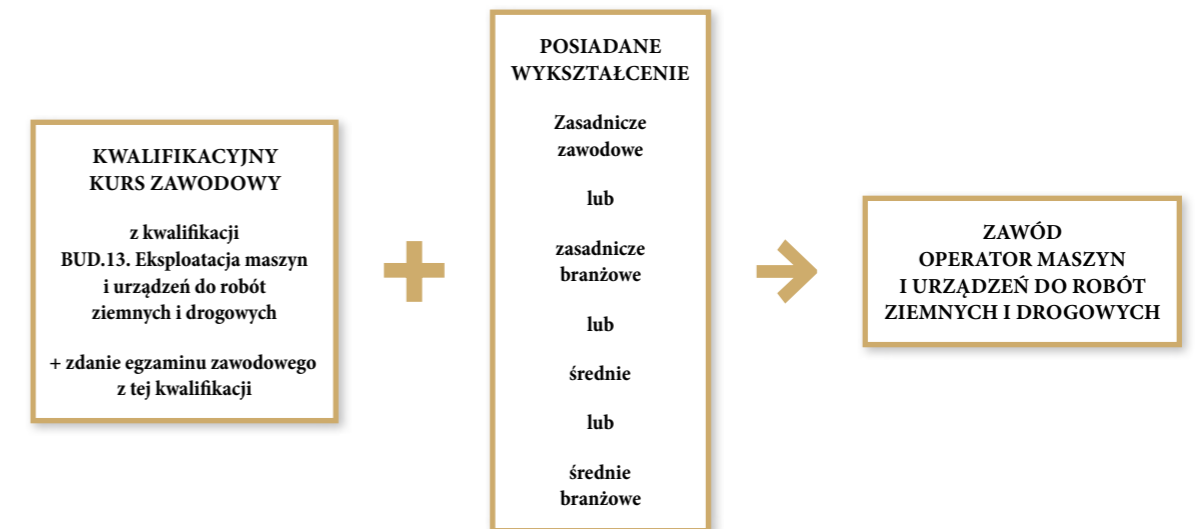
KWALIFIKACYJNY
KURS ZAWODOWY

z kwalifikacji
BUD.13. Eksploatacja maszyn i urządzeń do robót ziemnych i drogowych

+ zdanie egzaminu zawodowego z tej kwalifikacji

POSIADANE
WYKSZTAŁCENIE

Zasadnicze zawodowe

lub

zasadnicze branżowe

lub

średnie

lub

średnie branżowe

ZAWÓD
OPERATOR MASZYN
I URZĄDZEŃ DO ROBÓT
ZIEMNYCH I DROGOWYCH